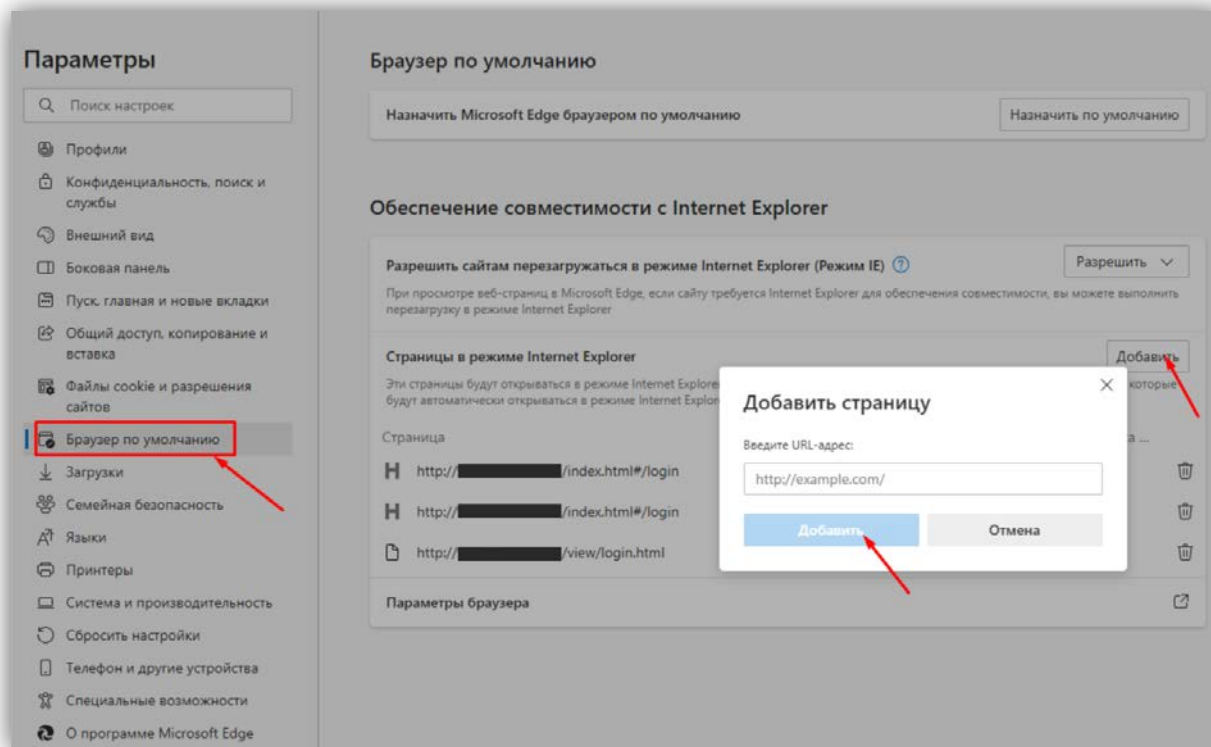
Параметры

Поиск настроек

Профили

Конфиденциальность, поиск и службы

Внешний вид

Боковая панель

Пуск, главная и новые вкладки

Общий доступ, копирование и вставка

Файлы cookie и разрешения сайтов

Браузер по умолчанию

Загрузки

Семейная безопасность

Языки

Принтеры

Система и производительность

Сбросить настройки

Телефон и другие устройства

Специальные возможности

О программе Microsoft Edge

Браузер по умолчанию

Назначить Microsoft Edge браузером по умолчанию

Назначить по умолчанию

Обеспечение совместимости с Internet Explorer

Разрешить сайтам перезагружаться в режиме Internet Explorer (Режим IE)

Разрешить

При просмотре веб-страниц в Microsoft Edge, если сайту требуется Internet Explorer для обеспечения совместимости, вы можете выполнить перезагрузку в режиме Internet Explorer

Страницы в режиме Internet Explorer

Добавить

Эти страницы будут открываться в режиме Internet Explorer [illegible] которые будут автоматически открываться в режиме Internet Explor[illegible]

Страница

a ...

http://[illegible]/index.html#/login

http://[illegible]/index.html#/login

http://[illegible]/view/login.html

Параметры браузера

Добавить страницу

Введите URL-адрес:

http://example.com/

Добавить

Отмена